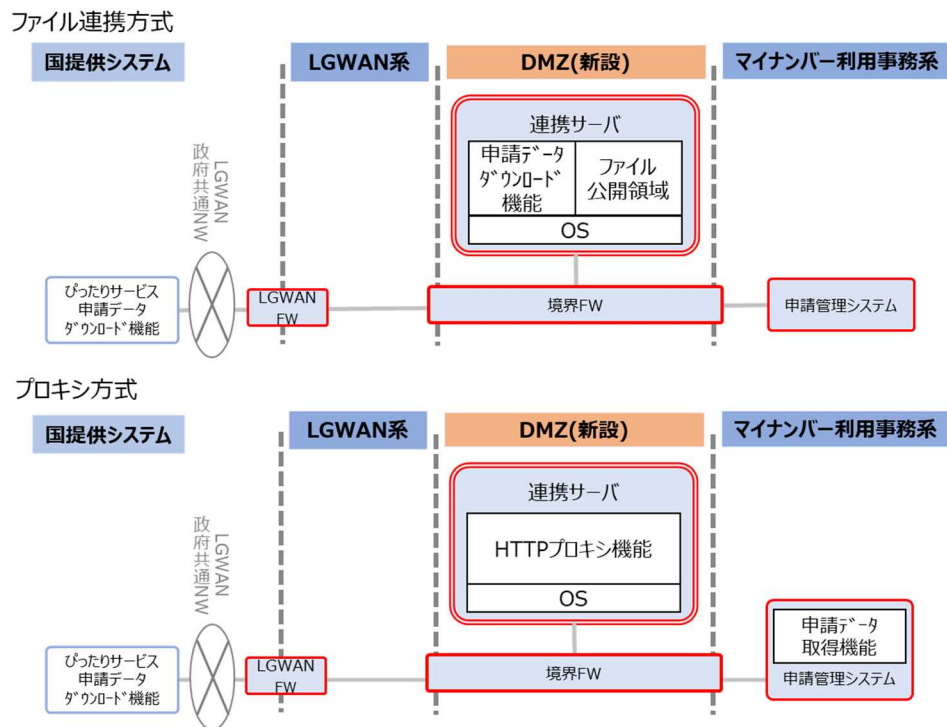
ファイル連携方式

国提供システム

LGWAN系

DMZ(新設)

マイナンバー利用事務系

連携サーバ

申請データ ダウンロード 機能

ファイル 公開領域

OS

LGWAN 政府共通NW

ぴったりサービス 申請データ ダウンロード機能

LGWAN FW

境界FW

申請管理システム

プロキシ方式

国提供システム

LGWAN系

DMZ(新設)

マイナンバー利用事務系

連携サーバ

HTTPプロキシ機能

OS

LGWAN 政府共通NW

申請データ 取得機能

ぴったりサービス 申請データ ダウンロード機能

LGWAN FW

境界FW

申請管理システム